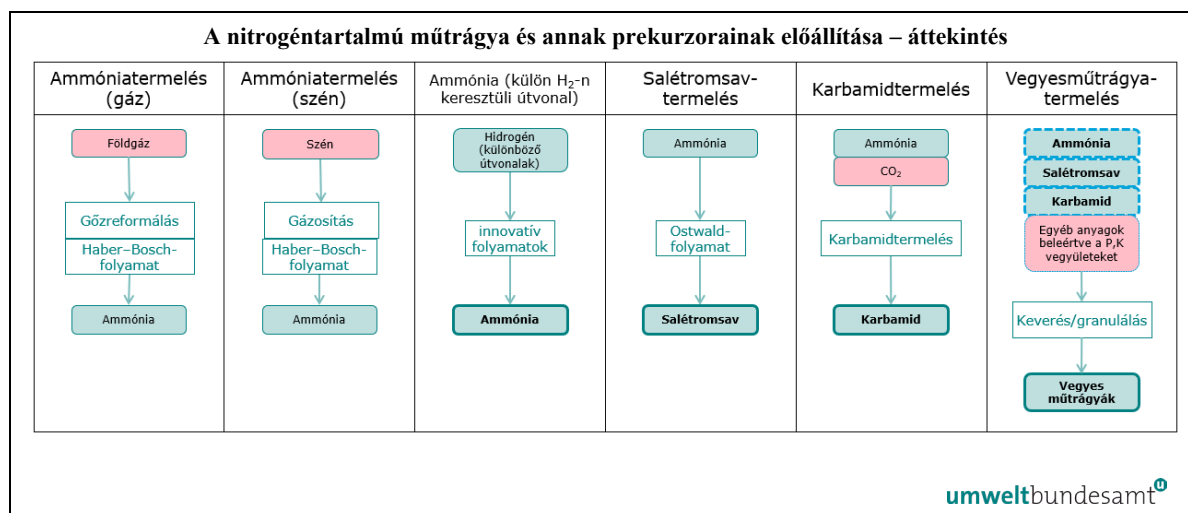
A nitrogéntartalmú műtrágya és annak prekurzorainak előállítása – áttekintés

| Ammóniatermelés (gáz) | Ammóniatermelés (szén) | Ammónia (külön $H_2$-n keresztüli útvonal) | Salétromsav-termelés | Karbamidtermelés | Vegyesműtrágya-termelés |
|---|---|---|---|---|---|
| Földgáz | Szén | Hidrogén (különböző útvonalak) | Ammónia | Ammónia | Ammónia |
| Gőzreformálás | Gázosítás | innovatív folyamatok | Ostwald-folyamat | $CO_2$ | Salétromsav |
| Haber–Bosch-folyamat | Haber–Bosch-folyamat | Ammónia | Salétromsav | Karbamidtermelés | Karbamid |
| Ammónia | Ammónia | | | Karbamid | Egyéb anyagok beleértve a P,K vegyületeket |
| | | | | | Keverés/granulálás |
| | | | | | Vegyes műtrágyák |

umweltbundesamt